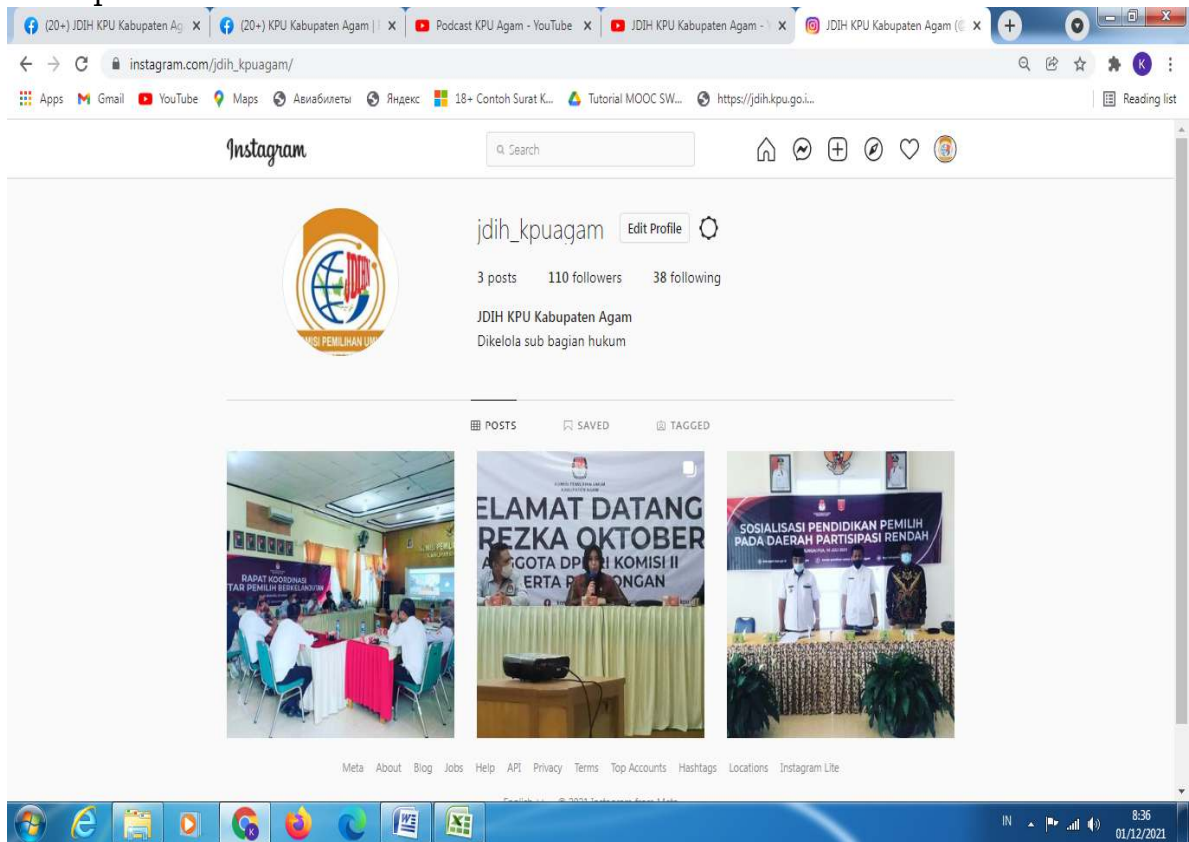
(20+) JDIH KPU Kabupaten Ag ×
(20+) KPU Kabupaten Agam | ×
Podcast KPU Agam - YouTube ×
JDIH KPU Kabupaten Agam - ×
JDIH KPU Kabupaten Agam ×

instagram.com/jdih_kpuagam/

Apps Gmail YouTube Maps Авиабилеты Яндекс 18+ Contoh Surat K... Tutorial MOOC SW... https://jdih.kpu.go.i... Reading list

Instagram
Search

jdih_kpuagam Edit Profile
3 posts 110 followers 38 following
JDIH KPU Kabupaten Agam
Dikelola sub bagian hukum

POSTS SAVED TAGGED

RAPAT KOORDINASI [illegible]TAR PEMILIH BERKELANJUTAN

ELAMAT DATANG REZKA OKTOBER A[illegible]GOTA DPR RI KOMISI II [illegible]ERTA R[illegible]ONGAN

SOSIALISASI PENDIDIKAN PEMILIH PADA DAERAH PARTISIPASI RENDAH

Meta About Blog Jobs Help API Privacy Terms Top Accounts Hashtags Locations Instagram Lite

IN 8:36 01/12/2021